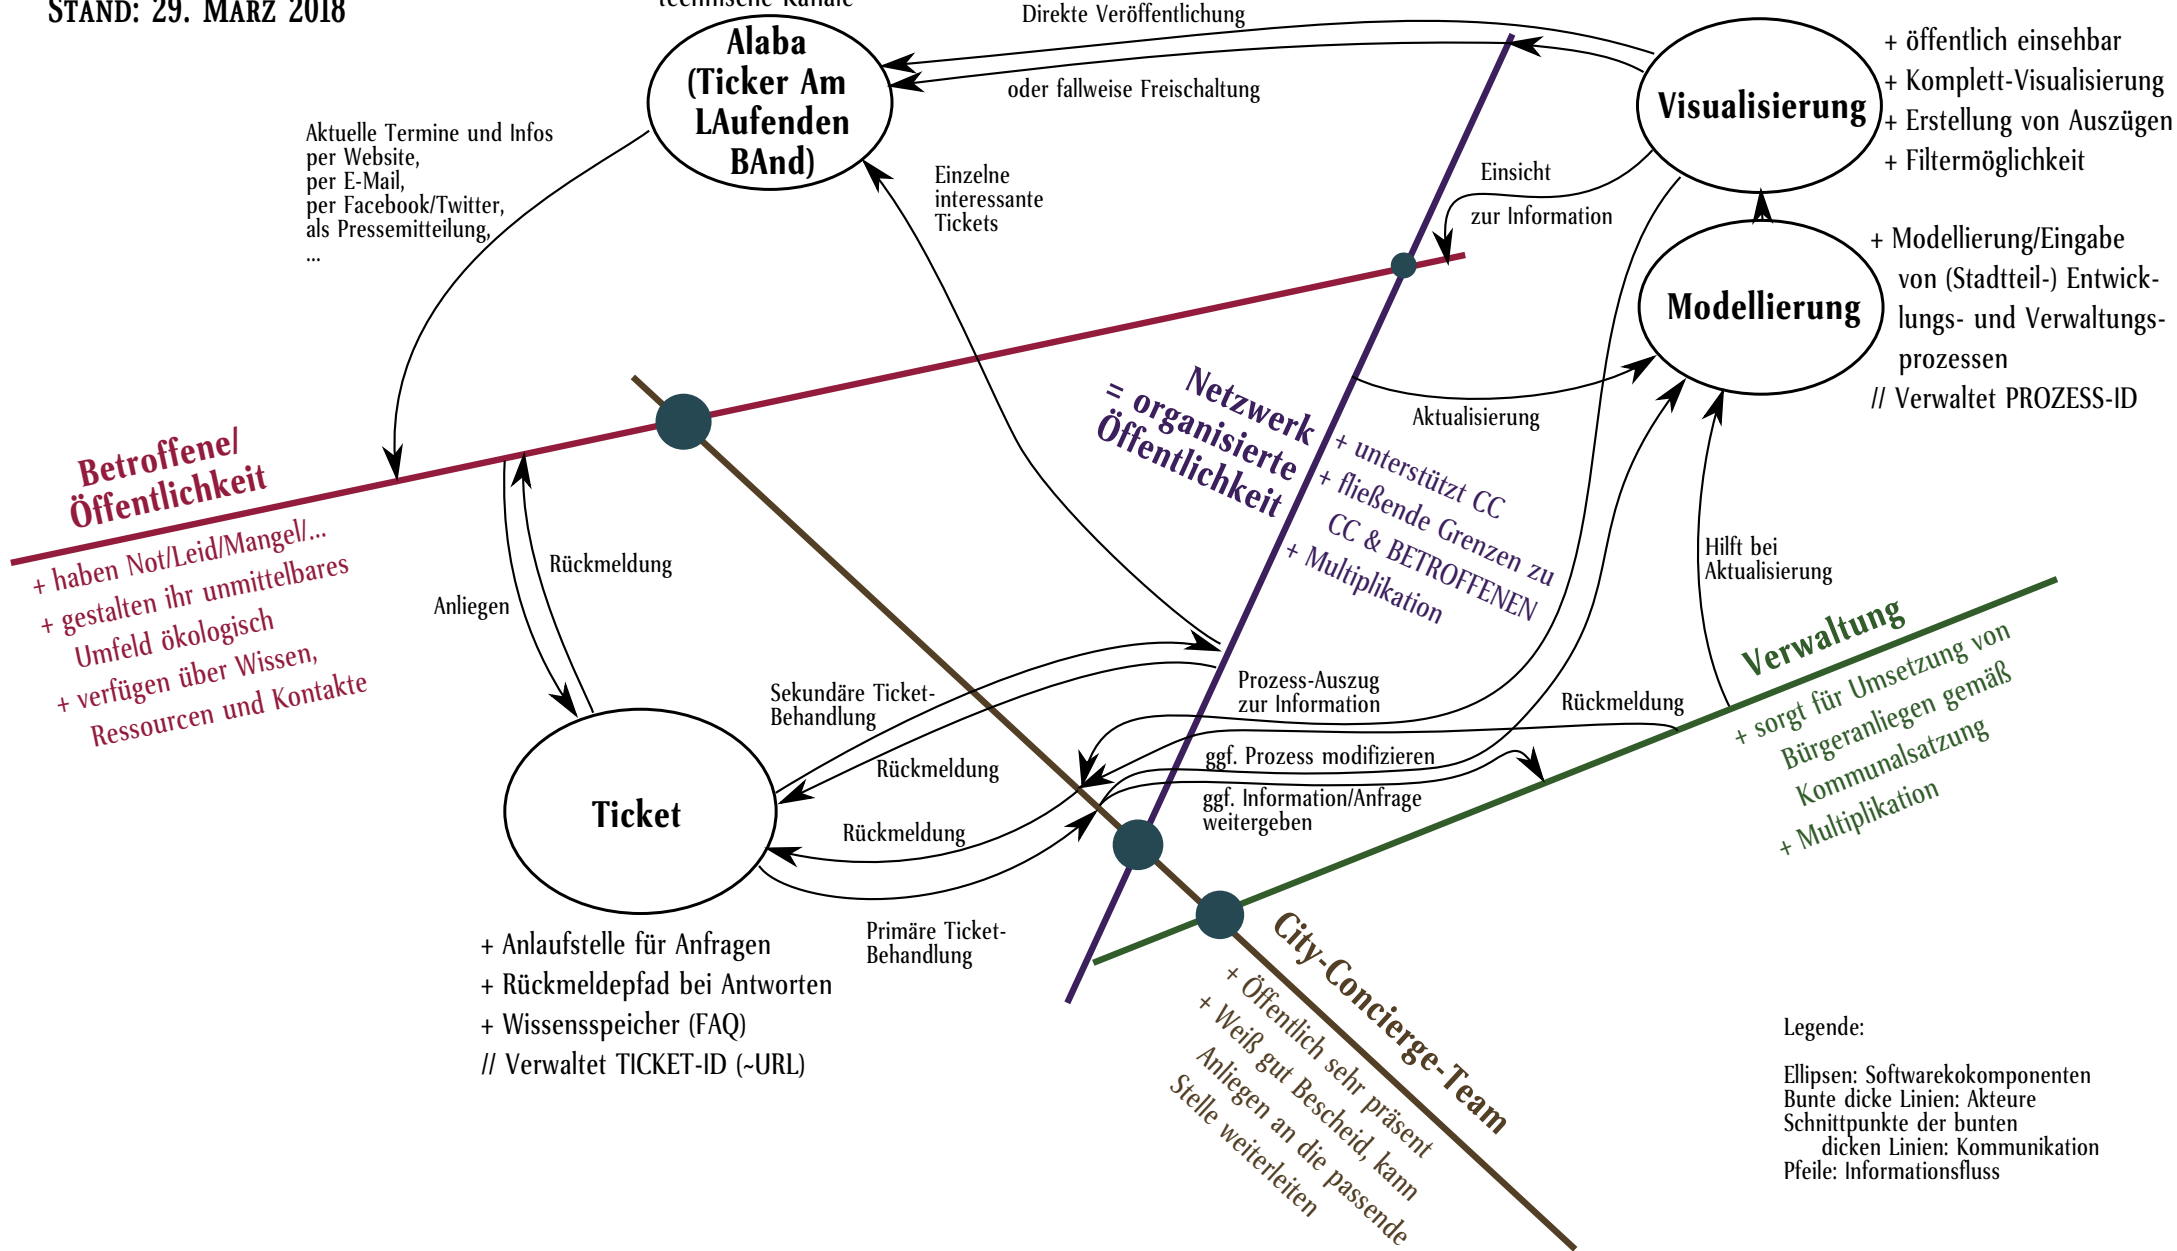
STAND: 29. MÄRZ 2018

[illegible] Kanäle

Alaba (Ticker Am LAufenden BAnd)

Direkte Veröffentlichung

oder fallweise Freischaltung

Visualisierung

+ öffentlich einsehbar
+ Komplett-Visualisierung
+ Erstellung von Auszügen
+ Filtermöglichkeit

Aktuelle Termine und Infos per Website, per E-Mail, per Facebook/Twitter, als Pressemitteilung, ...

Einzelne interessante Tickets

Einsicht zur Information

Modellierung

+ Modellierung/Eingabe von (Stadtteil-) Entwicklungs- und Verwaltungsprozessen
// Verwaltet PROZESS-ID

Aktualisierung

Netzwerk = organisierte Öffentlichkeit

+ unterstützt CC
+ fließende Grenzen zu CC & BETROFFENEN
+ Multiplikation

Betroffene/ Öffentlichkeit

+ haben Not/Leid/Mangel/...
+ gestalten ihr unmittelbares Umfeld ökologisch
+ verfügen über Wissen, Ressourcen und Kontakte

Anliegen

Rückmeldung

Hilft bei Aktualisierung

Verwaltung

+ sorgt für Umsetzung von Bürgeranliegen gemäß Kommunalsatzung
+ Multiplikation

Sekundäre Ticket-Behandlung

Prozess-Auszug zur Information

Rückmeldung

Rückmeldung

ggf. Prozess modifizieren

ggf. Information/Anfrage weitergeben

Ticket

Rückmeldung

Primäre Ticket-Behandlung

+ Anlaufstelle für Anfragen
+ Rückmeldepfad bei Antworten
+ Wissensspeicher (FAQ)
// Verwaltet TICKET-ID (~URL)

City-Concierge-Team

+ Öffentlich sehr präsent
+ Weiß gut Bescheid, kann Anliegen an die passende Stelle weiterleiten

Legende:

Ellipsen: Softwarekokomponenten
Bunte dicke Linien: Akteure
Schnittpunkte der bunten dicken Linien: Kommunikation
Pfeile: Informationsfluss